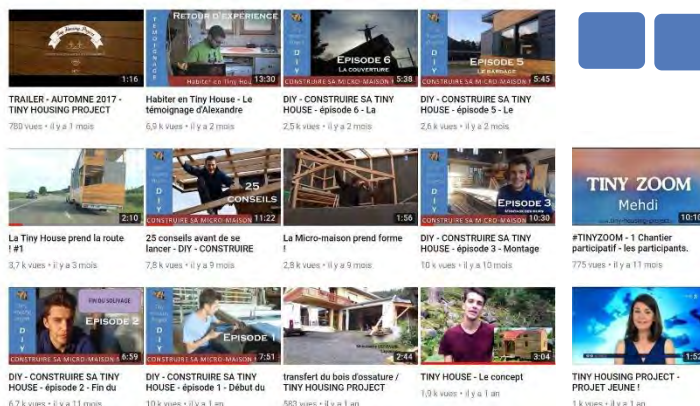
Tiny Housing Project
1:16
TRAILER - AUTOMNE 2017 - TINY HOUSING PROJECT
780 vues • il y a 1 mois

RETOUR D'EXPERIENCE
TÉMOIGNAGE
Habiter en Tiny House
13:30
Habiter en Tiny House - Le témoignage d'Alexandre
6,9 k vues • il y a 2 mois

DIY
EPISODE 6
LA COUVERTURE
CONSTRUIRE SA MICRO-MAISON
5:38
DIY - CONSTRUIRE SA TINY HOUSE - épisode 6 - La
2,5 k vues • il y a 2 mois

DIY
EPISODE 5
LE BARDAGE
CONSTRUIRE SA MICRO-MAISON
5:45
DIY - CONSTRUIRE SA TINY HOUSE - épisode 5 - Le
2,6 k vues • il y a 2 mois

2:10
La Tiny House prend la route ! #1
3,7 k vues • il y a 3 mois

DIY
25 CONSEILS
CONSTRUIRE SA MICRO-MAISON
11:22
25 conseils avant de se lancer - DIY - CONSTRUIRE
7,8 k vues • il y a 9 mois

1:56
La Micro-maison prend forme !
2,8 k vues • il y a 9 mois

DIY
EPISODE 3
CONSTRUIRE SA MICRO-MAISON
10:30
DIY - CONSTRUIRE SA TINY HOUSE - épisode 3 - Montage
10 k vues • il y a 10 mois

TINY ZOOM
Mehdi
10:1
#TINYZOOM - 1 Chantier participatif - les participants.
775 vues • il y a 11 mois

FIN DU SOLIVAGE
EPISODE 2
CONSTRUIRE SA MICRO-MAISON
6:59
DIY - CONSTRUIRE SA TINY HOUSE - épisode 2 - Fin du
6,7 k vues • il y a 11 mois

DIY
EPISODE 1
CONSTRUIRE SA MICRO-MAISON
7:51
DIY - CONSTRUIRE SA TINY HOUSE - épisode 1 - Début du
10 k vues • il y a 1 an

2:44
transfert du bois d'ossature / TINY HOUSING PROJECT
583 vues • il y a 1 an

3:04
TINY HOUSE - Le concept
1,9 k vues • il y a 1 an

1:5
TINY HOUSING PROJECT - PROJET JEUNE !
1 k vues • il y a 1 an